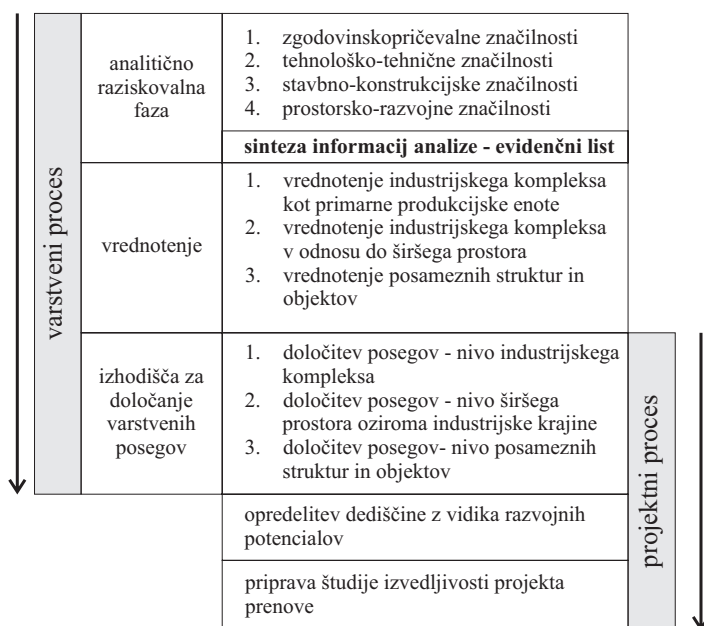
varstveni proces

| analitično raziskovalna faza | 1. zgodovinskopričevalne značilnosti 2. tehnološko-tehnične značilnosti 3. stavbno-konstrukcijske značilnosti 4. prostorsko-razvojne značilnosti |
|---|---|
| | **sinteza informacij analize - evidenčni list** |
| vrednotenje | 1. vrednotenje industrijskega kompleksa kot primarne produkcijske enote 2. vrednotenje industrijskega kompleksa v odnosu do širšega prostora 3. vrednotenje posameznih struktur in objektov |
| izhodišča za določanje varstvenih posegov | 1. določitev posegov - nivo industrijskega kompleksa 2. določitev posegov - nivo širšega prostora oziroma industrijske krajine 3. določitev posegov- nivo posameznih struktur in objektov |
| | opredelitev dediščine z vidika razvojnih potencialov |
| | priprava študije izvedljivosti projekta prenove |

projektni proces